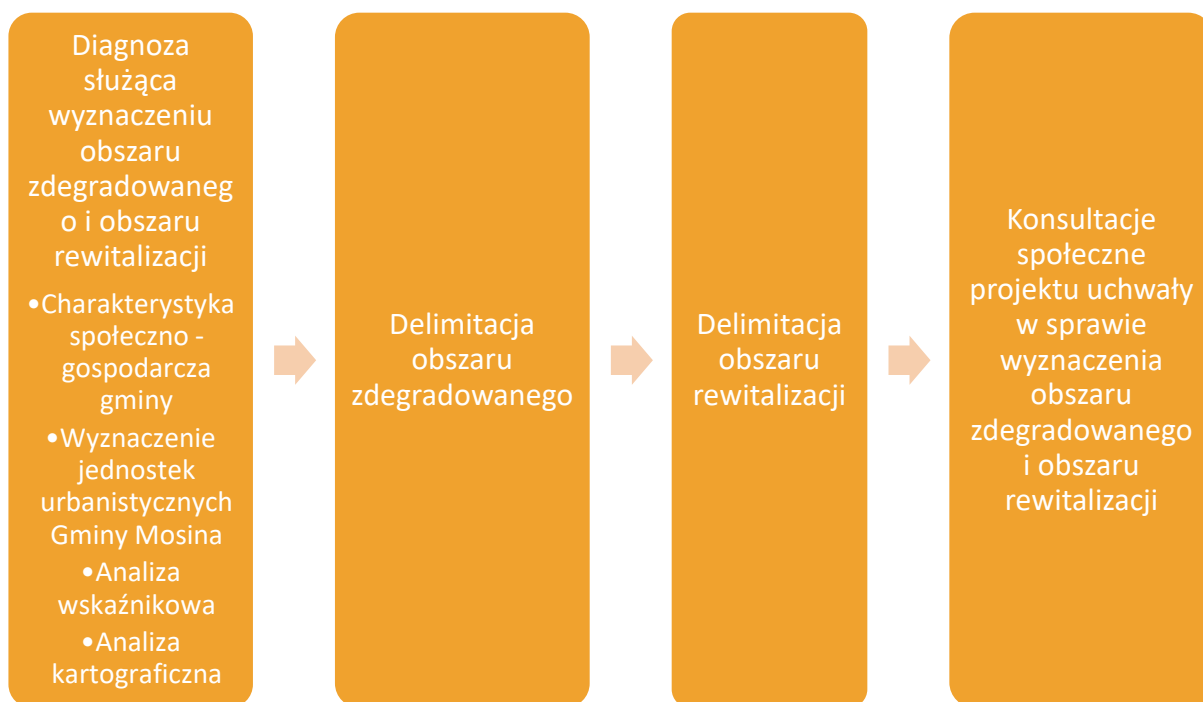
Diagnoza służąca wyznaczeniu obszaru zdegradowanego i obszaru rewitalizacji

•Charakterystyka społeczno - gospodarcza gminy
•Wyznaczenie jednostek urbanistycznych Gminy Mosina
•Analiza wskaźnikowa
•Analiza kartograficzna

Delimitacja obszaru zdegradowanego

Delimitacja obszaru rewitalizacji

Konsultacje społeczne projektu uchwały w sprawie wyznaczenia obszaru zdegradowanego i obszaru rewitalizacji